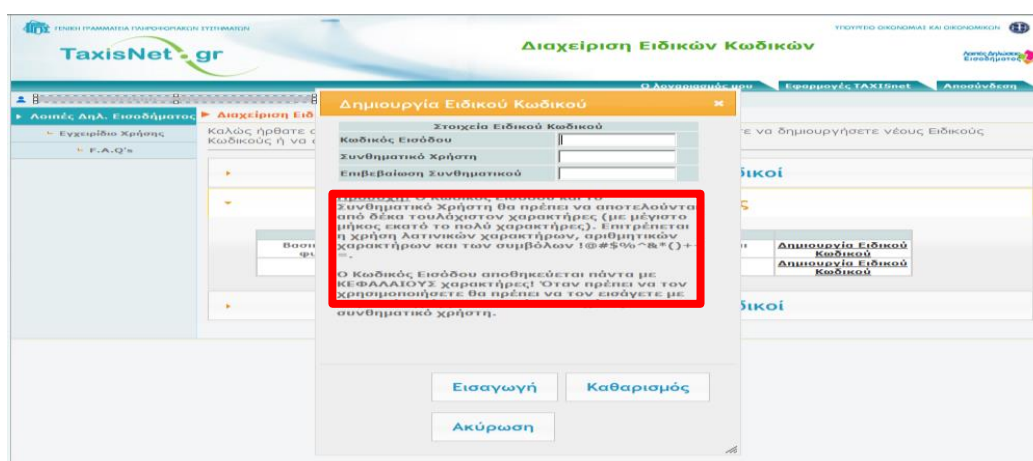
ΓΕΝΙΚΗ ΓΡΑΜΜΑΤΕΙΑ ΠΛΗΡΟΦΟΡΙΑΚΩΝ ΣΥΣΤΗΜΑΤΩΝ

TaxisNet.gr

Διαχείριση Ειδικών Κωδικών

ΥΠΟΥΡΓΕΙΟ ΟΙΚΟΝΟΜΙΑΣ ΚΑΙ ΟΙΚΟΝΟΜΙΚΩΝ

Λοιπές Δηλώσεις Εισοδήματος

Ο Λογαριασμός μου | Εφαρμογές TAXISnet | Αποσύνδεση

▸ Λοιπές Δηλ. Εισοδήματος ▸ Διαχείριση Ειδ

Εγχειρίδιο Χρήσης

F.A.Q's

Καλώς ήρθατε ε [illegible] τε να δημιουργήσετε νέους Ειδικούς Κωδικούς ή να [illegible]

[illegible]ικοί

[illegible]ς

Βασ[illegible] φ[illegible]

Δημιουργία Ειδικού Κωδικού

Δημιουργία Ειδικού Κωδικού

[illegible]ικοί

Δημιουργία Ειδικού Κωδικού

Στοιχεία Ειδικού Κωδικού

Κωδικός Εισόδου

Συνθηματικό Χρήστη

Επιβεβαίωση Συνθηματικού

Προσοχή: Ο Κωδικός Εισόδου και το Συνθηματικό Χρήστη θα πρέπει να αποτελούνται από δέκα τουλάχιστον χαρακτήρες (με μέγιστο μήκος εκατό το πολύ χαρακτήρες). Επιτρέπεται η χρήση Λατινικών χαρακτήρων, αριθμητικών χαρακτήρων και των συμβόλων !@#$%^&*()+-=.

Ο Κωδικός Εισόδου αποθηκεύεται πάντα με ΚΕΦΑΛΑΙΟΥΣ χαρακτήρες! Όταν πρέπει να τον χρησιμοποιήσετε θα πρέπει να τον εισάγετε με συνθηματικό χρήστη.

Εισαγωγή

Καθαρισμός

Ακύρωση